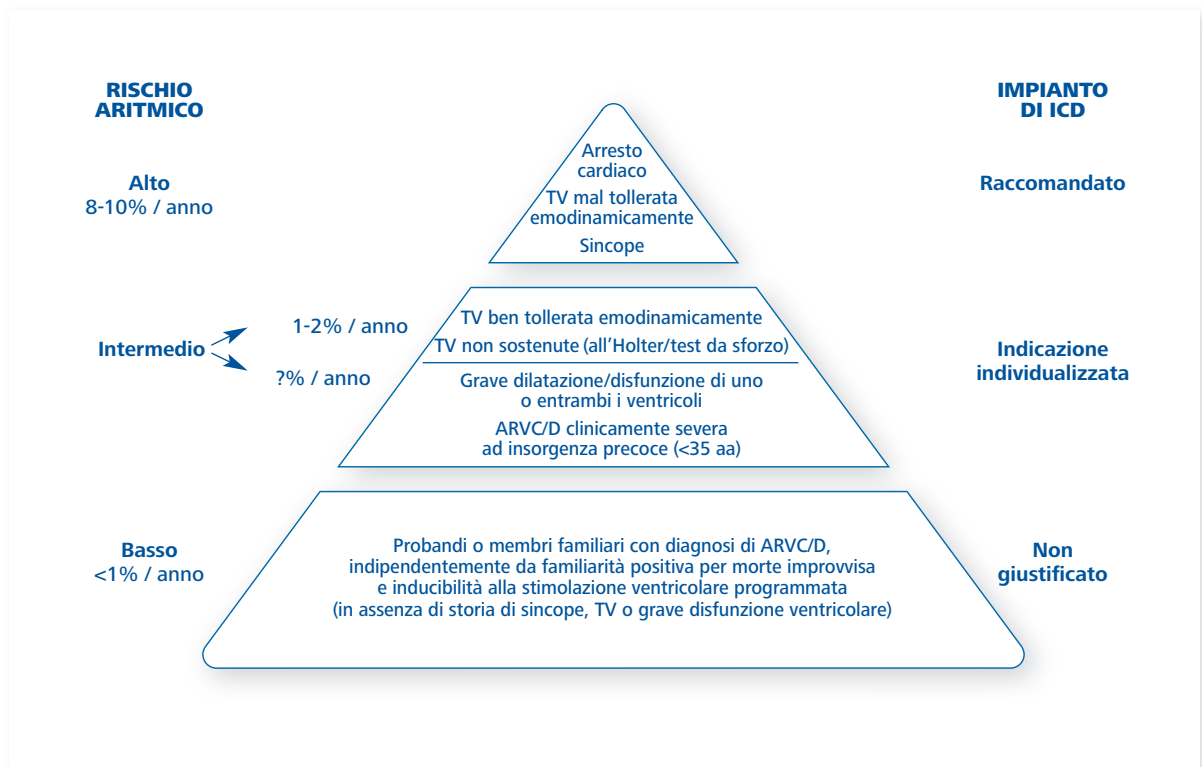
RISCHIO ARITMICO

IMPIANTO DI ICD

Alto
8-10% / anno

Arresto cardiaco
TV mal tollerata emodinamicamente
Sincope

Raccomandato

Intermedio

1-2% / anno

?% / anno

TV ben tollerata emodinamicamente
TV non sostenute (all'Holter/test da sforzo)

Grave dilatazione/disfunzione di uno o entrambi i ventricoli
ARVC/D clinicamente severa ad insorgenza precoce (<35 aa)

Indicazione individualizzata

Basso
<1% / anno

Probandi o membri familiari con diagnosi di ARVC/D, indipendentemente da familiarità positiva per morte improvvisa e inducibilità alla stimolazione ventricolare programmata (in assenza di storia di sincope, TV o grave disfunzione ventricolare)

Non giustificato